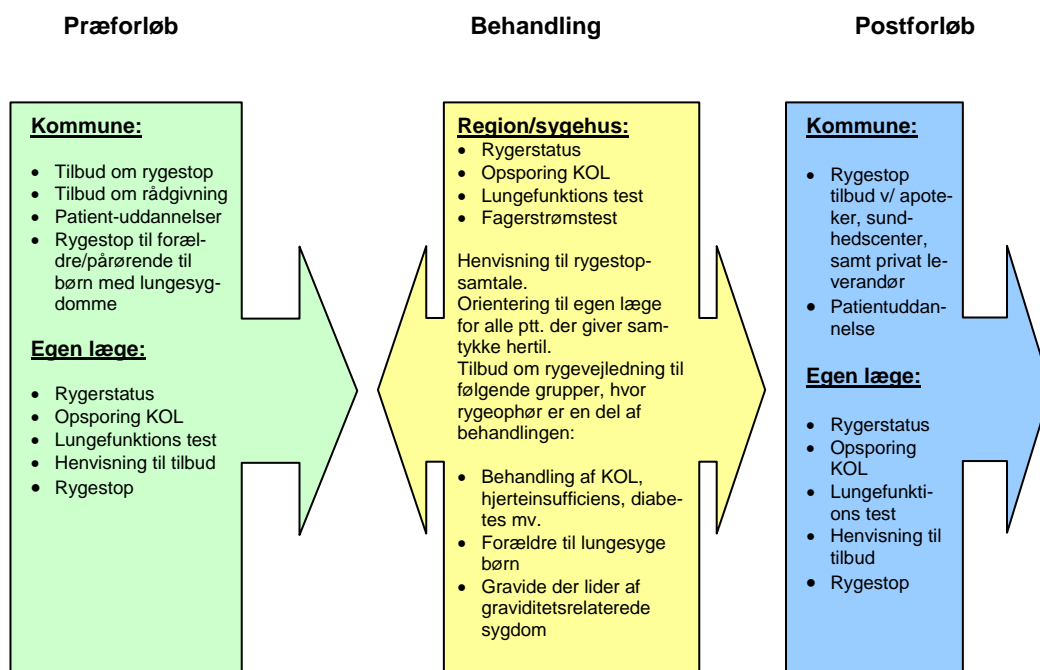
**Præforløb**

**Kommune:**

- Tilbud om rygestop
- Tilbud om rådgivning
- Patient-uddannelser
- Rygestop til forældre/pårørende til børn med lungesygdomme

**Egen læge:**

- Rygerstatus
- Opsporing KOL
- Lungefunktions test
- Henvisning til tilbud
- Rygestop

**Behandling**

**Region/sygehus:**

- Rygerstatus
- Opsporing KOL
- Lungefunktions test
- Fagerstrømstest

Henvisning til rygestopsamtale.
Orientering til egen læge for alle ptt. der giver samtykke hertil.
Tilbud om rygevejledning til følgende grupper, hvor rygeophør er en del af behandlingen:

- Behandling af KOL, hjerteinsufficiens, diabetes mv.
- Forældre til lungesyge børn
- Gravide der lider af graviditetsrelaterede sygdom

**Postforløb**

**Kommune:**

- Rygestop tilbud v/ apoteker, sundhedscenter, samt privat leverandør
- Patientuddannelse

**Egen læge:**

- Rygerstatus
- Opsporing KOL
- Lungefunktions test
- Henvisning til tilbud
- Rygestop